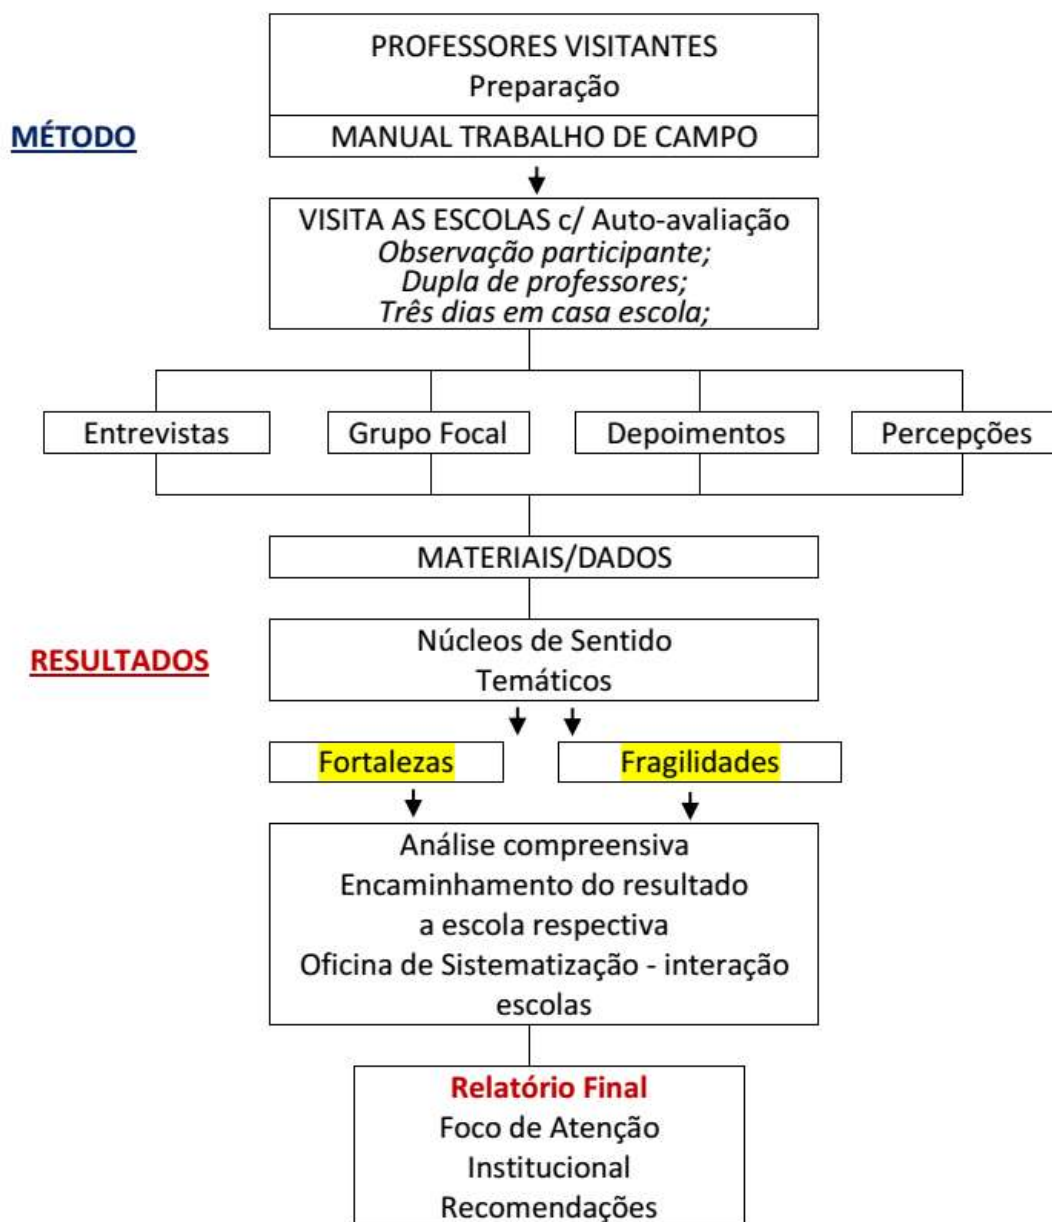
PROFESSORES VISITANTES
Preparação

MÉTODO

MANUAL TRABALHO DE CAMPO

VISITA AS ESCOLAS c/ Auto-avaliação
*Observação participante;*
*Dupla de professores;*
*Três dias em casa escola;*

Entrevistas

Grupo Focal

Depoimentos

Percepções

MATERIAIS/DADOS

RESULTADOS

Núcleos de Sentido
Temáticos

Fortalezas

Fragilidades

Análise compreensiva
Encaminhamento do resultado
a escola respectiva
Oficina de Sistematização - interação escolas

Relatório Final
Foco de Atenção
Institucional
Recomendações